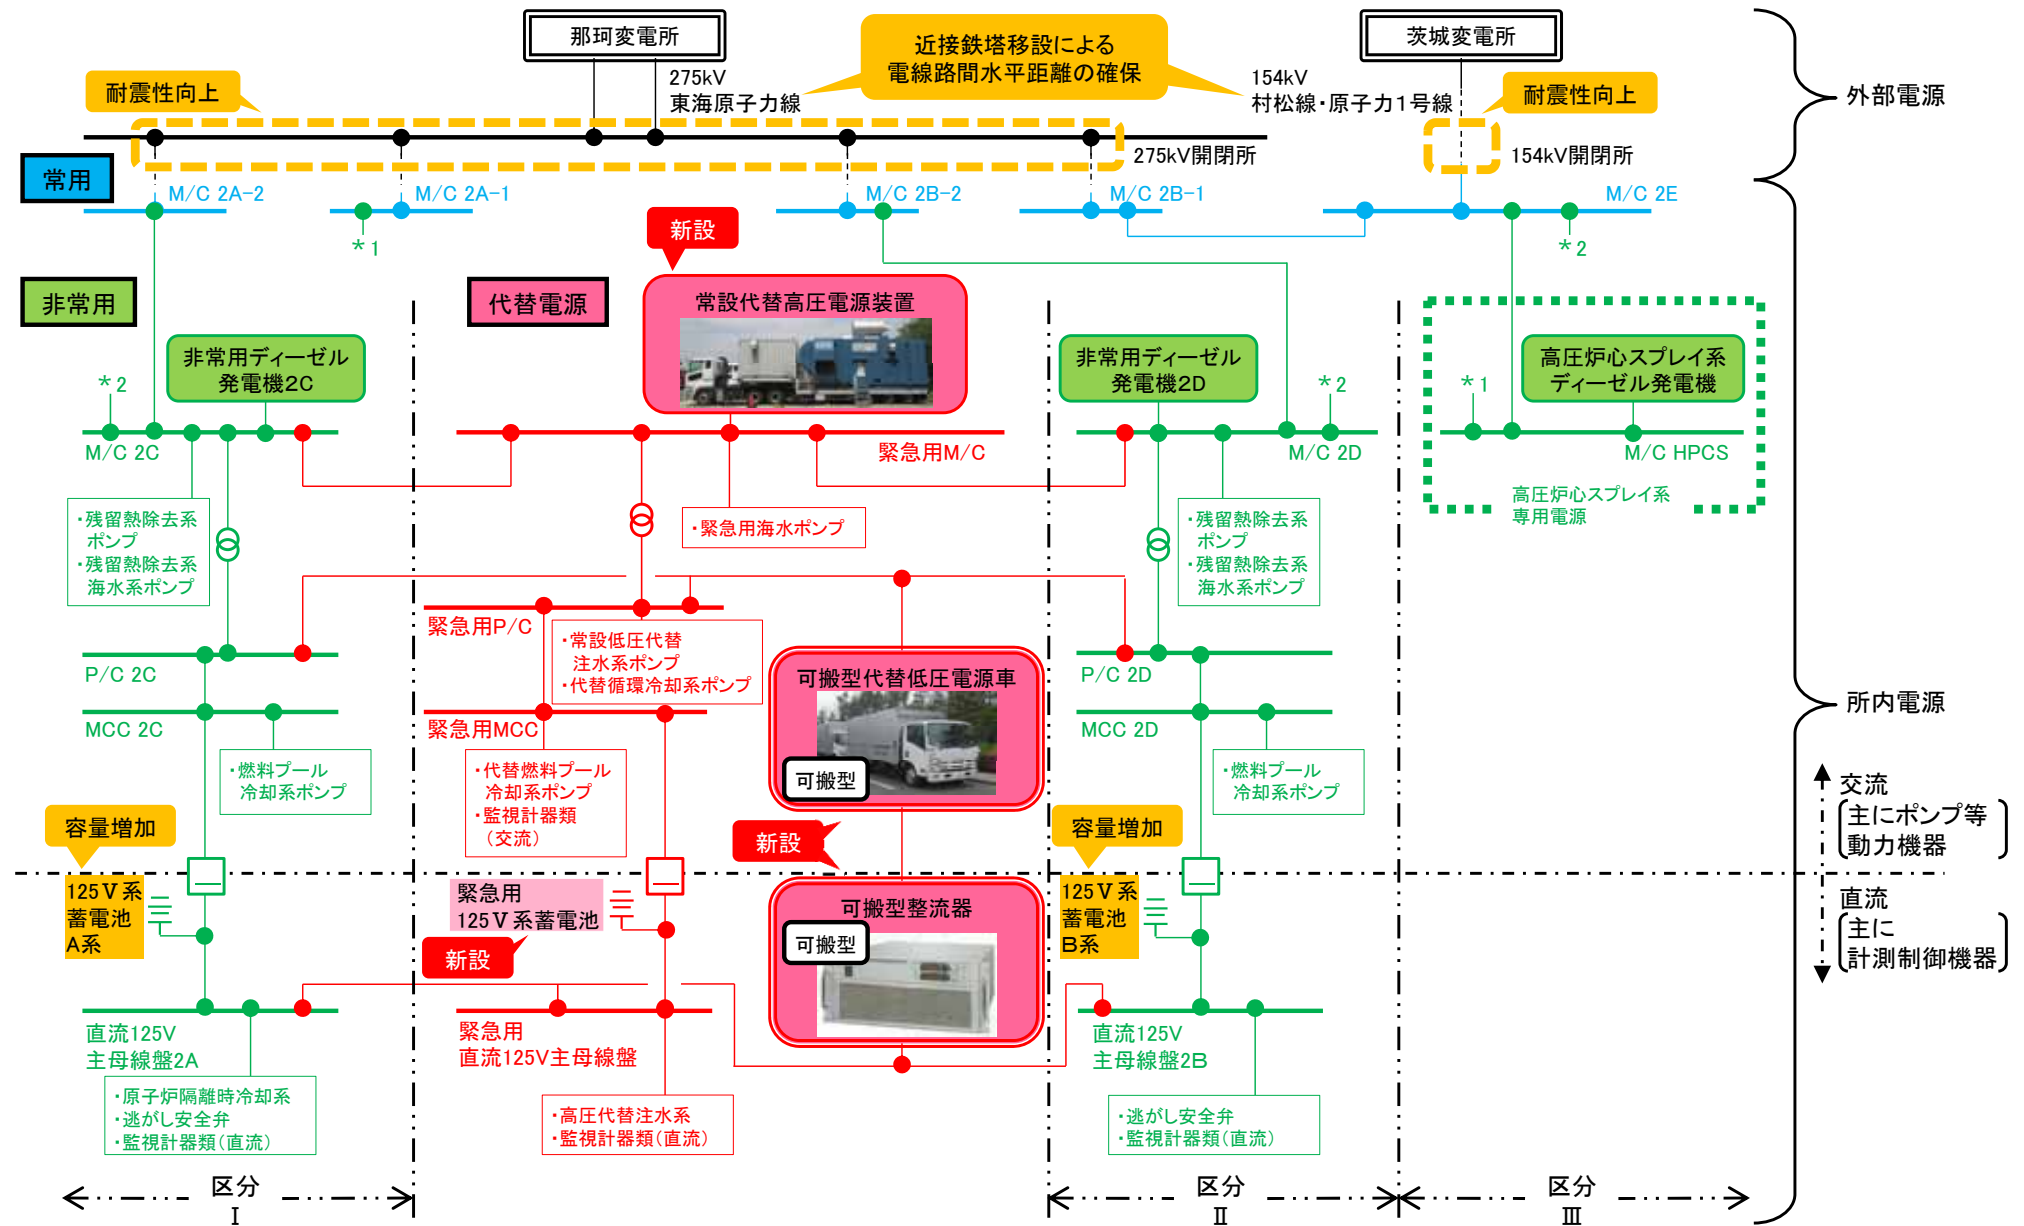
那珂変電所

近接鉄塔移設による
電線路間水平距離の確保

茨城変電所

耐震性向上

275kV
東海原子力線

154kV
村松線・原子力1号線

耐震性向上

外部電源

275kV開閉所

154kV開閉所

常用

M/C 2A-2

M/C 2A-1

M/C 2B-2

M/C 2B-1

M/C 2E

＊1

新設

＊2

非常用

代替電源

常設代替高圧電源装置

非常用ディーゼル
発電機2C

非常用ディーゼル
発電機2D

高圧炉心スプレイ系
ディーゼル発電機

＊2

＊2

＊1

M/C 2C

緊急用M/C

M/C 2D

M/C HPCS

・緊急用海水ポンプ

高圧炉心スプレイ系
専用電源

・残留熱除去系
ポンプ
・残留熱除去系
海水系ポンプ

・残留熱除去系
ポンプ
・残留熱除去系
海水系ポンプ

緊急用P/C

・常設低圧代替
注水系ポンプ
・代替循環冷却系ポンプ

P/C 2C

可搬型代替低圧電源車

P/C 2D

所内電源

MCC 2C

緊急用MCC

MCC 2D

・燃料プール
冷却系ポンプ

・代替燃料プール
冷却系ポンプ
・監視計器類
（交流）

可搬型

・燃料プール
冷却系ポンプ

交流
主にポンプ等
動力機器

容量増加

新設

容量増加

125Ｖ系
蓄電池
A系

緊急用
125Ｖ系蓄電池

可搬型整流器

125Ｖ系
蓄電池
B系

直流
主に
計測制御機器

可搬型

新設

直流125V
主母線盤2A

緊急用
直流125V主母線盤

直流125V
主母線盤2B

・原子炉隔離時冷却系
・逃がし安全弁
・監視計器類（直流）

・高圧代替注水系
・監視計器類（直流）

・逃がし安全弁
・監視計器類（直流）

区分
Ⅰ

区分
Ⅱ

区分
Ⅲ